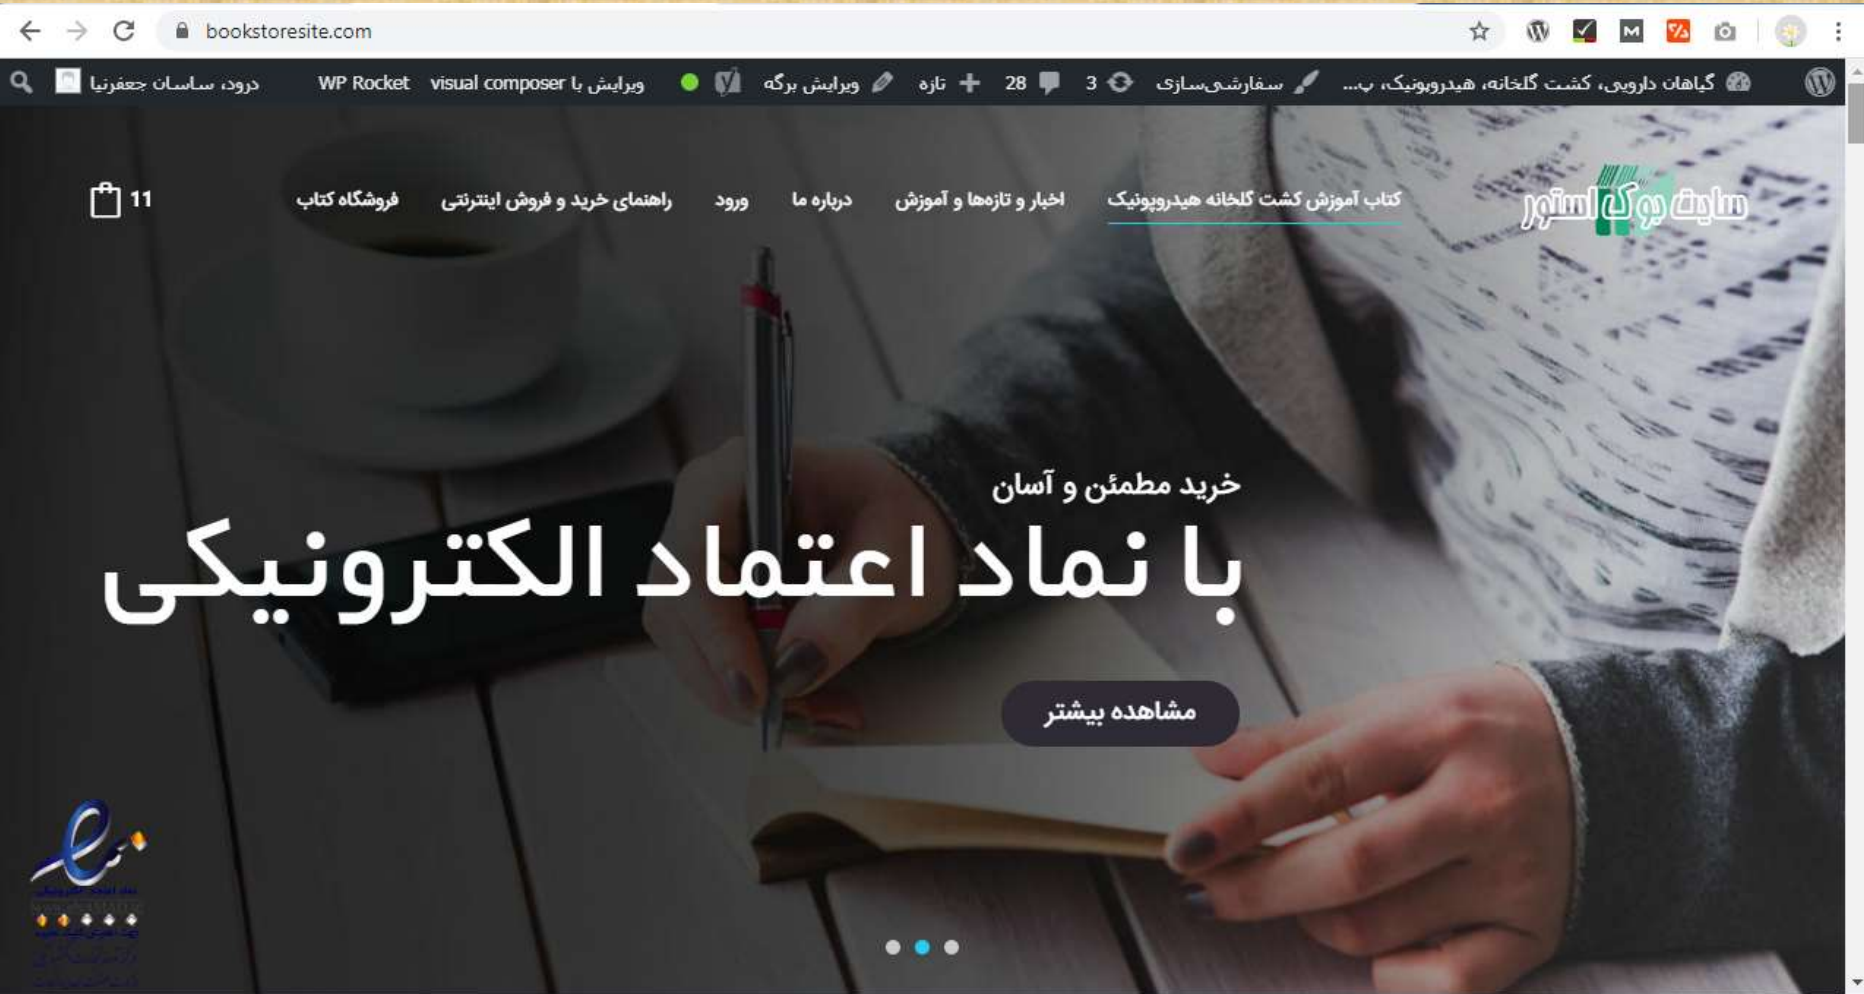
bookstoresite.com

گیاهان دارویی، کشت گلخانه، هیدروپونیک، پ... سفارشی‌سازی 3 28 تازه ویرایش برگه ویرایش با visual composer WP Rocket درود، ساسان جعفرنیا

سایت بوک استور

کتاب آموزش کشت گلخانه هیدروپونیک اخبار و تازه‌ها و آموزش درباره ما ورود راهنمای خرید و فروش اینترنتی فروشگاه کتاب 11

خرید مطمئن و آسان

با نماد اعتماد الکترونیکی

مشاهده بیشتر

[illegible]